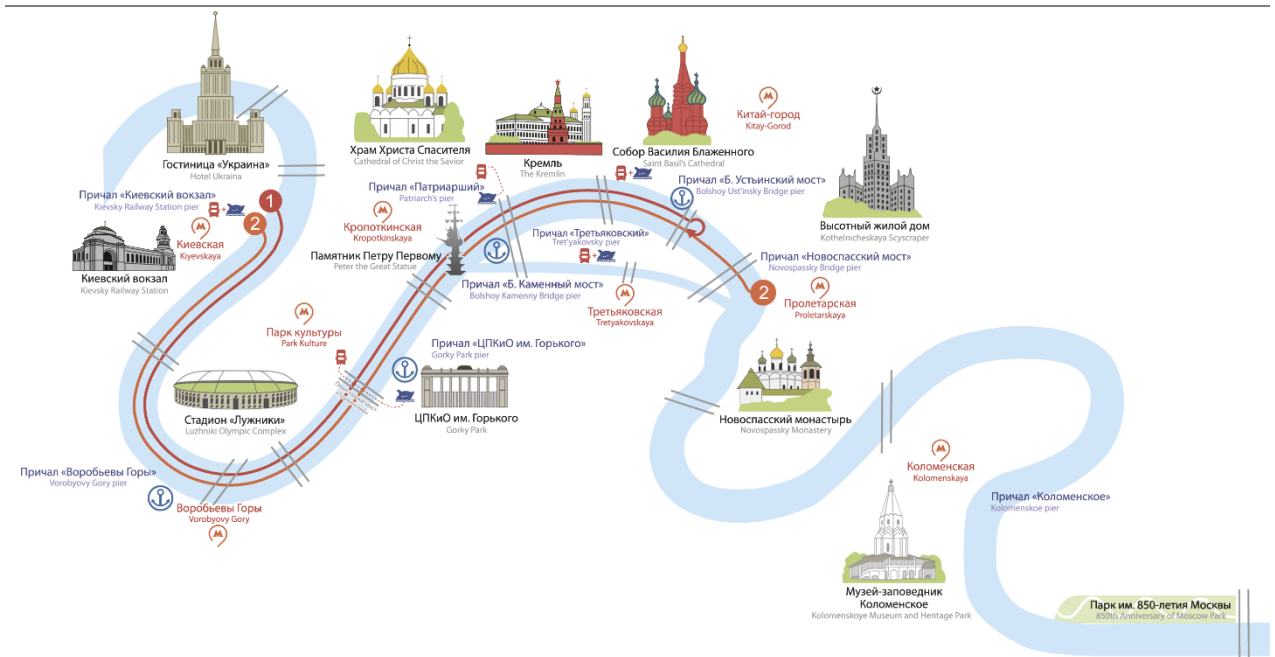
Храм Христа Спасителя
Cathedral of Christ the Savior

Кремль
The Kremlin

Собор Василия Блаженного
Saint Basil's Cathedral

Китай-город
Kitay-Gorod

Гостиница «Украина»
Hotel Ukraina

Причал «Киевский вокзал»
Kievsky Railway Station pier

1

2

Киевская
Kiyevskaya

Киевский вокзал
Kievsky Railway Station

Причал «Патриарший»
Patriarch's pier

Кропоткинская
Kropotkinskaya

Памятник Петру Первому
Peter the Great Statue

Причал «Третьяковский»
Tret'yakovsky pier

Причал «Б. Каменный мост»
Bolshoy Kamenny Bridge pier

Причал «Б. Устьинский мост»
Bolshoy Ust'insky Bridge pier

Высотный жилой дом
Kothelnicheskaya Scyscraper

Причал «Новоспасский мост»
Novospassky Bridge pier

2

Пролетарская
Proletarskaya

Третьяковская
Tretyakovskaya

Парк культуры
Park Kulture

Причал «ЦПКиО им. Горького»
Gorky Park pier

ЦПКиО им. Горького
Gorky Park

Стадион «Лужники»
Luzhniki Olympic Complex

Новоспасский монастырь
Novospassky Monastery

Причал «Воробьевы Горы»
Vorobyovy Gory pier

Воробьевы Горы
Vorobyovy Gory

Коломенская
Kolomenskaya

Причал «Коломенское»
Kolomenskoe pier

Музей-заповедник Коломенское
Kolomenskoye Museum and Heritage Park

Парк им. 850-летия Москвы
850th Anniversary of Moscow Park